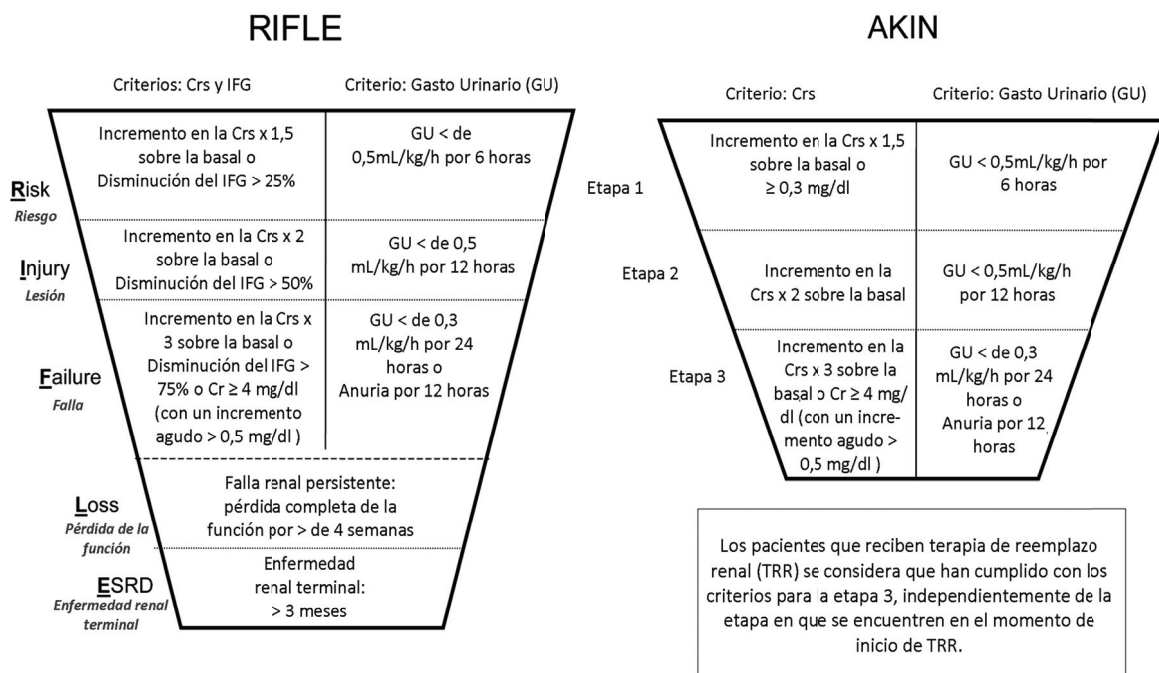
RIFLE

Criterios: Crs y IFG | Criterio: Gasto Urinario (GU)

Risk
Riesgo

Incremento en la Crs x 1,5 sobre la basal o Disminución del IFG > 25%

GU < de 0,5mL/kg/h por 6 horas

Injury
Lesión

Incremento en la Crs x 2 sobre la basal o Disminución del IFG > 50%

GU < de 0,5 mL/kg/h por 12 horas

Failure
Falla

Incremento en la Crs x 3 sobre la basal o Disminución del IFG > 75% o Cr ≥ 4 mg/dl (con un incremento agudo > 0,5 mg/dl )

GU < de 0,3 mL/kg/h por 24 horas o Anuria por 12 horas

Loss
Pérdida de la función

Falla renal persistente: pérdida completa de la función por > de 4 semanas

ESRD
Enfermedad renal terminal

Enfermedad renal terminal: > 3 meses

AKIN

Criterio: Crs | Criterio: Gasto Urinario (GU)

Etapa 1

Incremento en la Crs x 1,5 sobre la basal o ≥ 0,3 mg/dl

GU < 0,5mL/kg/h por 6 horas

Etapa 2

Incremento en la Crs x 2 sobre la basal

GU < 0,5mL/kg/h por 12 horas

Etapa 3

Incremento en la Crs x 3 sobre la basal o Cr ≥ 4 mg/dl (con un incremento agudo > 0,5 mg/dl )

GU < de 0,3 mL/kg/h por 24 horas o Anuria por 12 horas

Los pacientes que reciben terapia de reemplazo renal (TRR) se considera que han cumplido con los criterios para la etapa 3, independientemente de la etapa en que se encuentren en el momento de inicio de TRR.